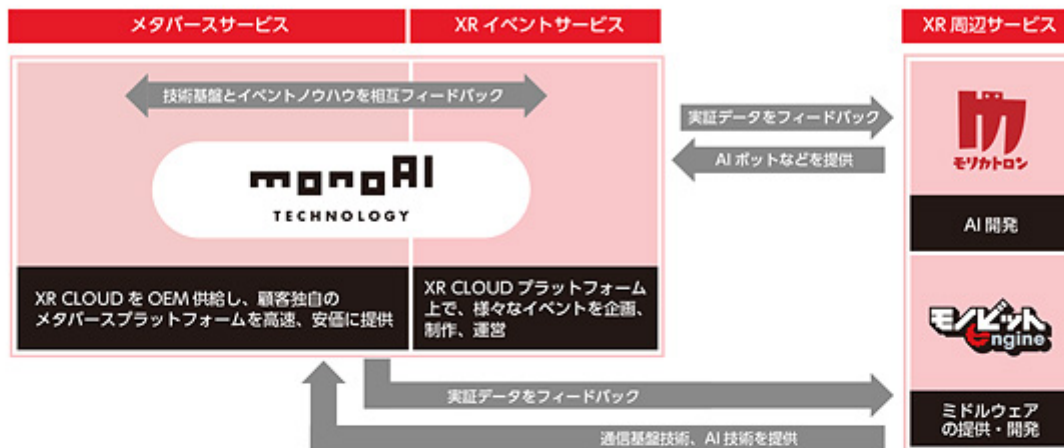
メタバースサービス

XR イベントサービス

XR 周辺サービス

技術基盤とイベントノウハウを相互フィードバック

monoAI

TECHNOLOGY

XR CLOUD を OEM 供給し、顧客独自のメタバースプラットフォームを高速、安価に提供

XR CLOUD プラットフォーム上で、様々なイベントを企画、制作、運営

実証データをフィードバック

AI ボットなどを提供

モリカトロン

AI 開発

モノビット Engine

ミドルウェアの提供・開発

実証データをフィードバック

通信基盤技術、AI 技術を提供